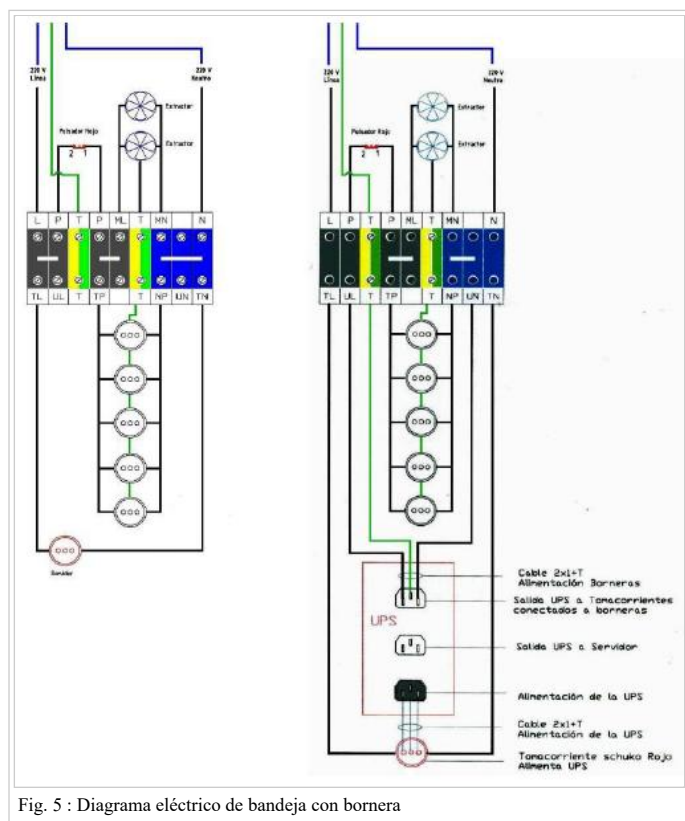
220 V Línea

220 V Neutro

Pulsador Rojo

2 1

Extractor

Extractor

| L | P | T | P | ML | T | MN | N |
|---|---|---|---|---|---|---|---|
| TL | UL | T | TP | | T | UN | TN |

Servidor

220 V Línea

220 V Neutro

Pulsador Rojo

2 1

Extractor

Extractor

| L | P | T | P | ML | T | MN | | N |
|---|---|---|---|---|---|---|---|---|
| TL | UL | T | TP | | T | NP | UN | TN |

UPS

Cable 2x1+T Alimentación Borneras

Salida UPS a Tomacorrientes conectados a borneras

Salida UPS a Servidor

Alimentación de la UPS

Cable 2x1+T Alimentación de la UPS

Tomacorriente schuko Rojo Alimenta UPS

Fig. 5 : Diagrama eléctrico de bandeja con bornera